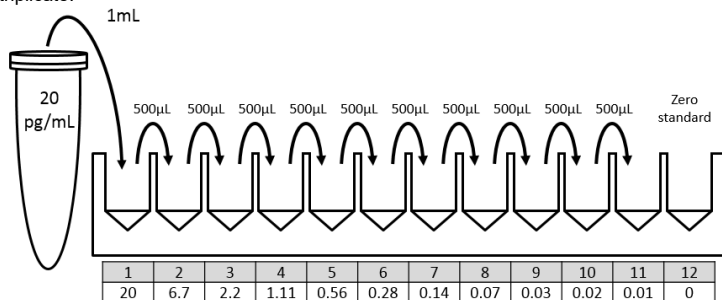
triplicate.

1mL

20 pg/mL

500μL 500μL 500μL 500μL 500μL 500μL 500μL 500μL 500μL 500μL

Zero standard

| 1 | 2 | 3 | 4 | 5 | 6 | 7 | 8 | 9 | 10 | 11 | 12 |
|---|---|---|---|---|---|---|---|---|---|---|---|
| 20 | 6.7 | 2.2 | 1.11 | 0.56 | 0.28 | 0.14 | 0.07 | 0.03 | 0.02 | 0.01 | 0 |